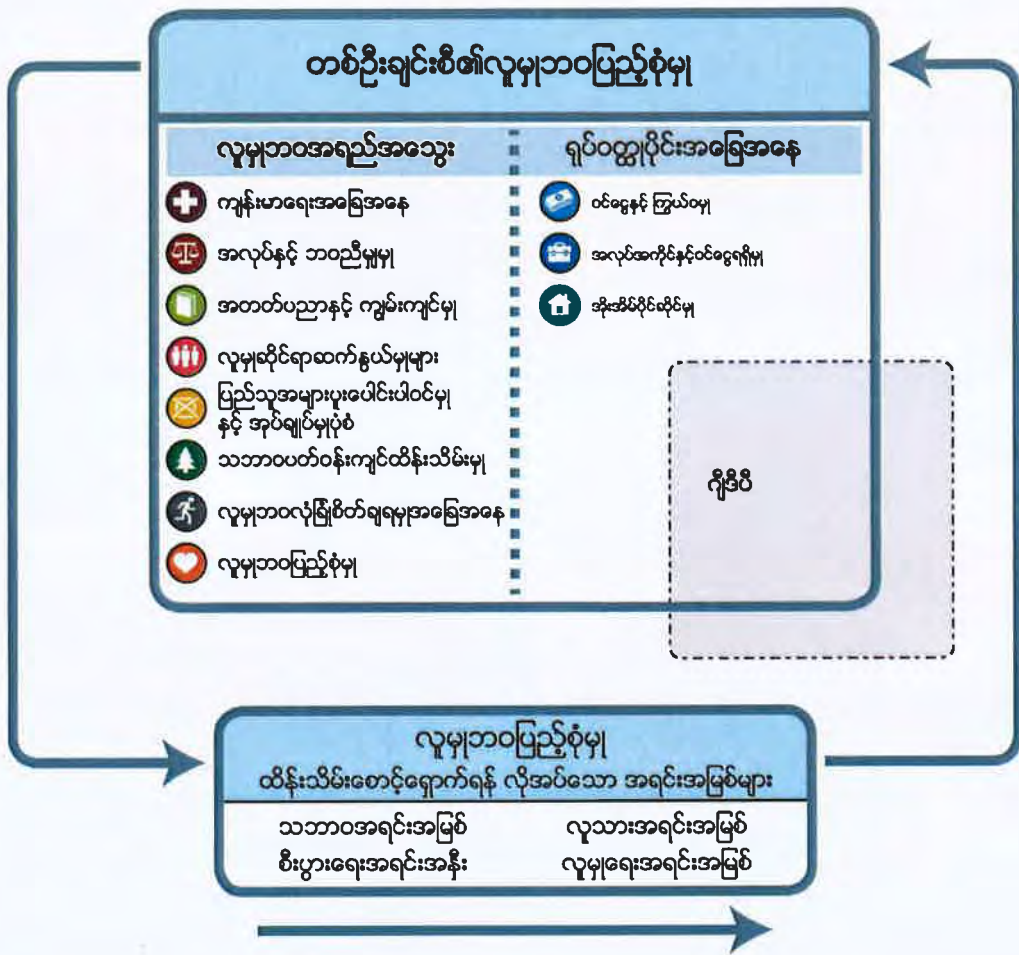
တစ်ဦးချင်းစီ၏လူမှုဘဝပြည့်စုံမှု

လူမှုဘဝအရည်အသွေး

ကျန်းမာရေးအခြေအနေ

အလုပ်နှင့် ဘဝညီမျှမှု

အတတ်ပညာနှင့် ကျွမ်းကျင်မှု

လူမှုဆိုင်ရာဆက်နွယ်မှုများ

ပြည်သူအများပူးပေါင်းပါဝင်မှုနှင့် အုပ်ချုပ်မှုပုံစံ

သဘာဝပတ်ဝန်းကျင်ထိန်းသိမ်းမှု

လူမှုဘဝလုံခြုံစိတ်ချရမှုအခြေအနေ

လူမှုဘဝပြည့်စုံမှု

ရုပ်ဝတ္ထုပိုင်းအခြေအနေ

ဝင်ငွေနှင့် ကြွယ်ဝမှု

အလုပ်အကိုင်နှင့်ဝင်ငွေရရှိမှု

အိုးအိမ်ပိုင်ဆိုင်မှု

ဂျီဒီပီ

လူမှုဘဝပြည့်စုံမှု
ထိန်းသိမ်းစောင့်ရှောက်ရန် လိုအပ်သော အရင်းအမြစ်များ

သဘာဝအရင်းအမြစ်
စီးပွားရေးအရင်းအနှီး

လူသားအရင်းအမြစ်
လူမှုရေးအရင်းအမြစ်